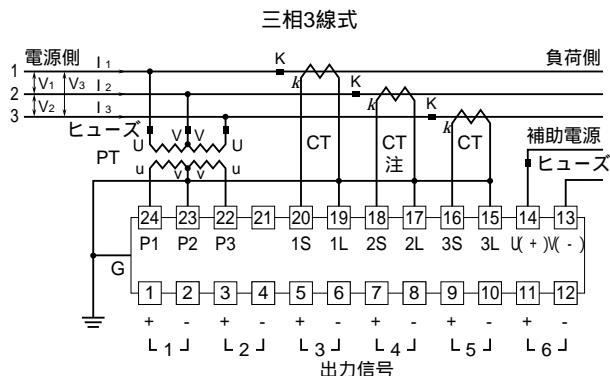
三相3線式

電源側 負荷側

1 2 3

$I_1$ $I_2$ $I_3$

$V_1$ $V_3$ $V_2$

K $k$ K $k$ K $k$

ヒューズ

PT

U V V U

u v v u

CT CT 注 CT

補助電源

ヒューズ

24 23 22 21 20 19 18 17 16 15 14 13

P1 P2 P3 1S 1L 2S 2L 3S 3L U(+) V(-)

G

1 2 3 4 5 6 7 8 9 10 11 12

+ - + - + - + - + - + -

1 2 3 4 5 6

出力信号